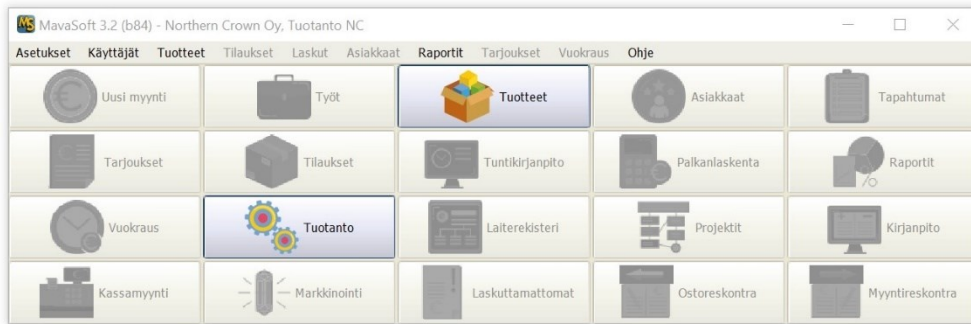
MS MavaSoft 3.2 (b84) - Northern Crown Oy, Tuotanto NC

Asetukset Käyttäjät Tuotteet Tilaukset Laskut Asiakkaat Raportit Tarjoukset Vuokraus Ohje

| | | | | |
|---|---|---|---|---|
| Uusi myynti | Työt | Tuotteet | Asiakkaat | Tapahtumat |
| Tarjoukset | Tilaukset | Tuntikirjanpito | Palkanlaskenta | Raportit |
| Vuokraus | Tuotanto | Laiterekisteri | Projektit | Kirjanpito |
| Kassamyynti | Markkinointi | Laskuttamattomat | Ostoreskontra | Myyntireskontra |